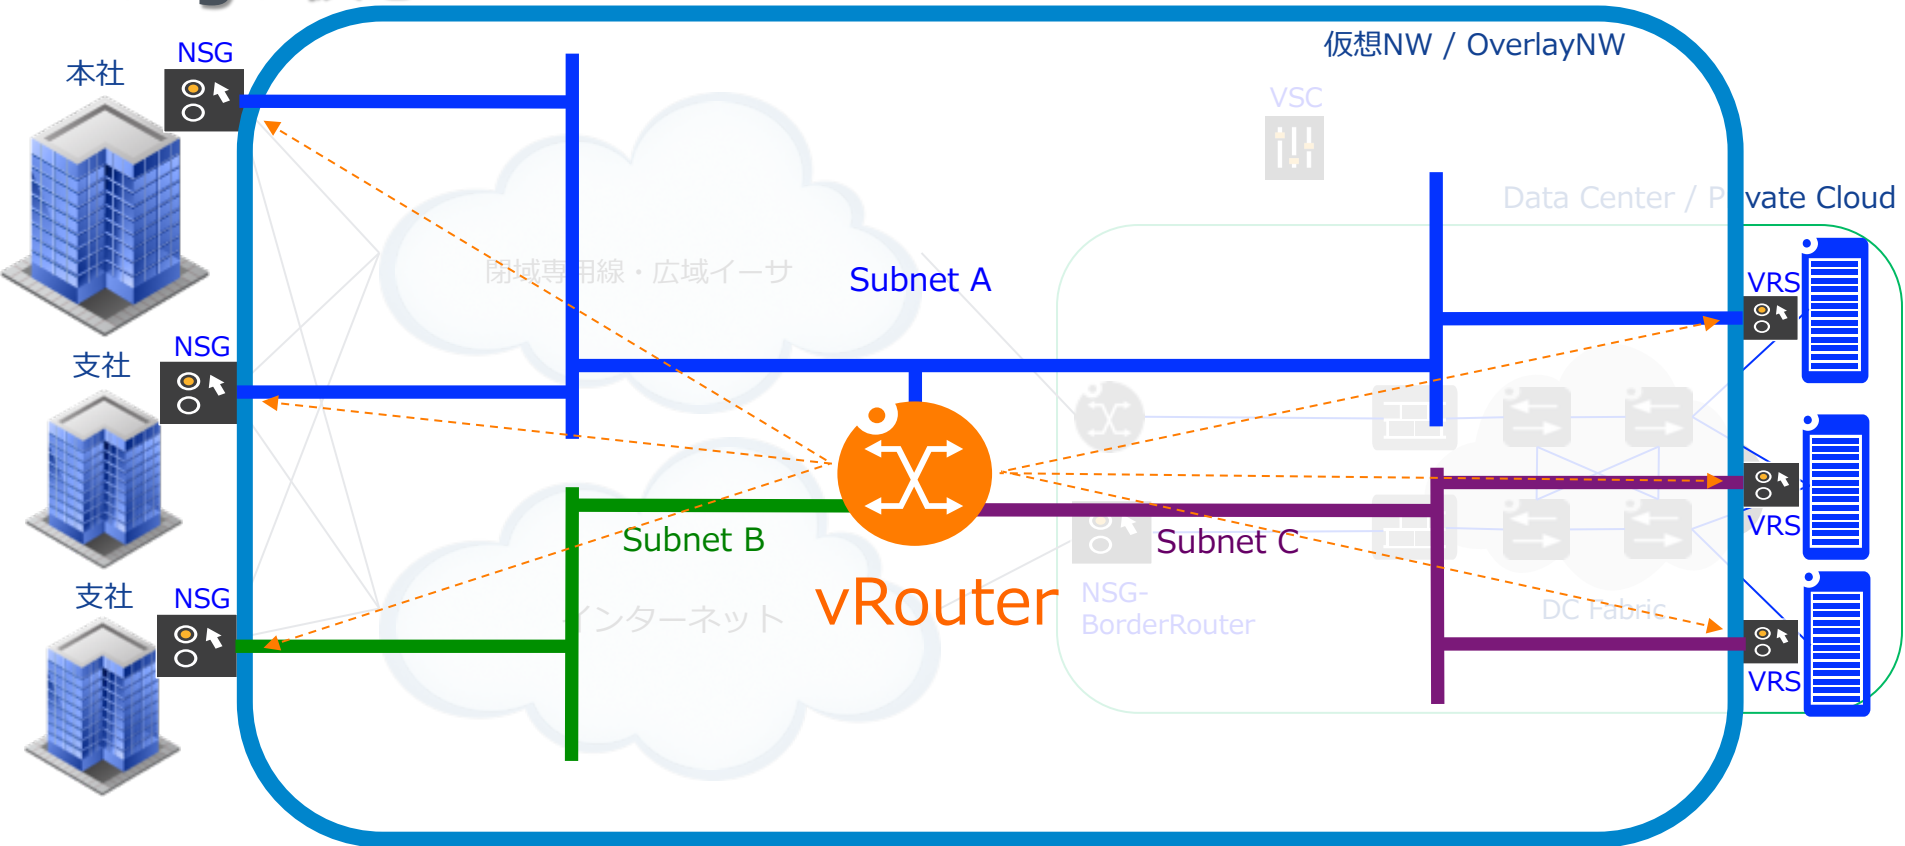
仮想NW / OverlayNW

本社
NSG

支社
NSG

支社
NSG

VSC

Data Center / Private Cloud

閉域専用線・広域イーサ

Subnet A

VRS

VRS

VRS

Subnet B

Subnet C

vRouter

インターネット

NSG-
BorderRouter

DC Fabric